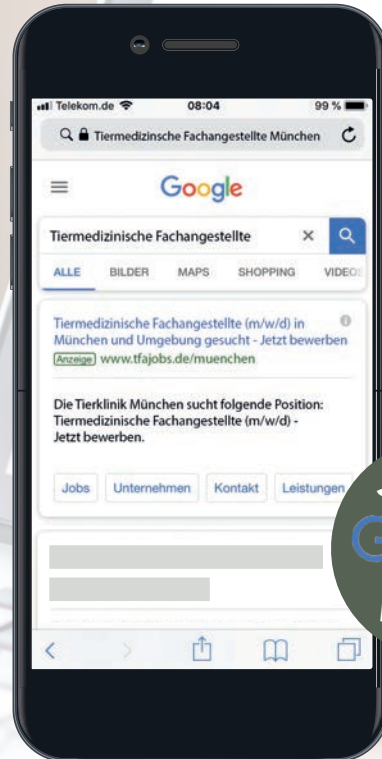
Telekom.de 08:04 99 %

Tiermedizinsche Fachangestellte München

Google

Tiermedizinische Fachangestellte

ALLE BILDER MAPS SHOPPING VIDEO

Tiermedizinische Fachangestellte (m/w/d) in München und Umgebung gesucht - Jetzt bewerben

Anzeige www.tfajobs.de/muenchen

Die Tierklinik München sucht folgende Position: Tiermedizinische Fachangestellte (m/w/d) - Jetzt bewerben.

Jobs Unternehmen Kontakt Leistungen